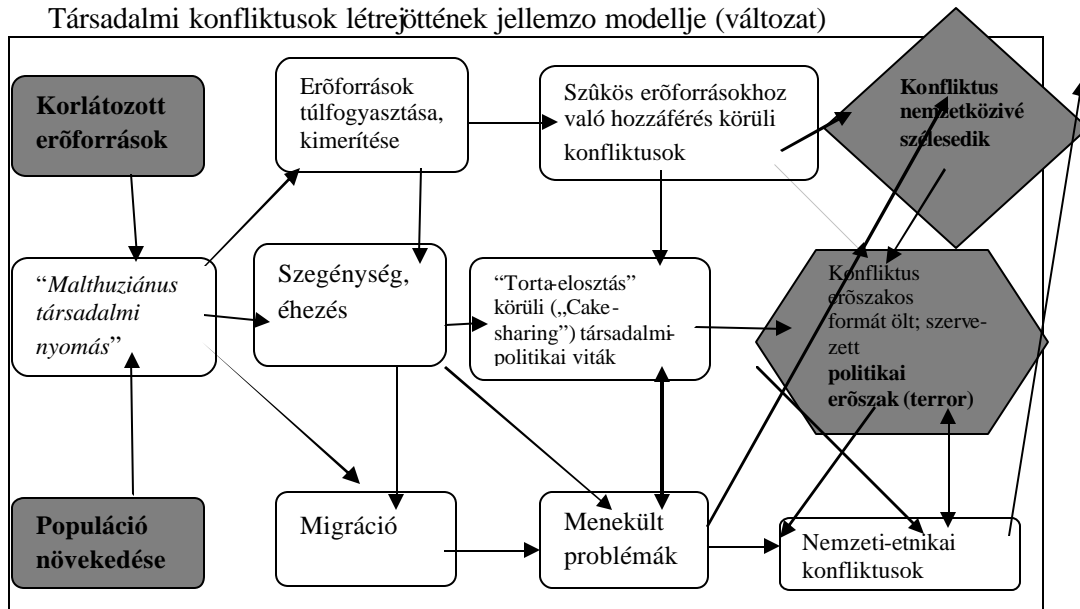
Társadalmi konfliktusok létrejöttének jellemzo modellje (változat)

**Korlátozott erõforrások**

Erõforrások túlfogyasztása, kimerítése

Szûkös erõforrásokhoz való hozzáférés körüli konfliktusok

**Konfliktus nemzetközivé szélesedik**

"*Malthuziánus társadalmi nyomás*"

Szegénység, éhezés

"Torta-elosztás" körüli („Cake-sharing") társadalmi-politikai viták

Konfliktus erõszakos formát ölt; szervezett **politikai erõszak (terror)**

**Populáció növekedése**

Migráció

Menekült problémák

Nemzeti-etnikai konfliktusok